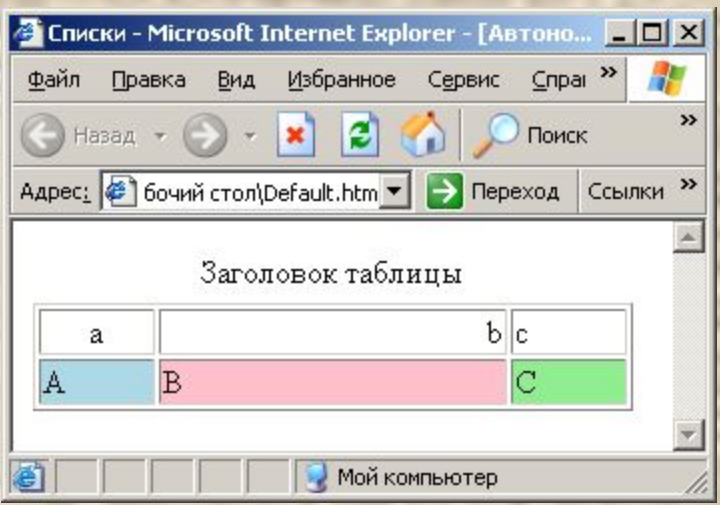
Списки - Microsoft Internet Explorer - [Автоно...

Файл Правка Вид Избранное Сервис Спра »

Назад Поиск »

Адрес: бочий стол\Default.htm Переход Ссылки »

Заголовок таблицы

| a | b | c |
|---|---|---|
| A | B | C |

Мой компьютер